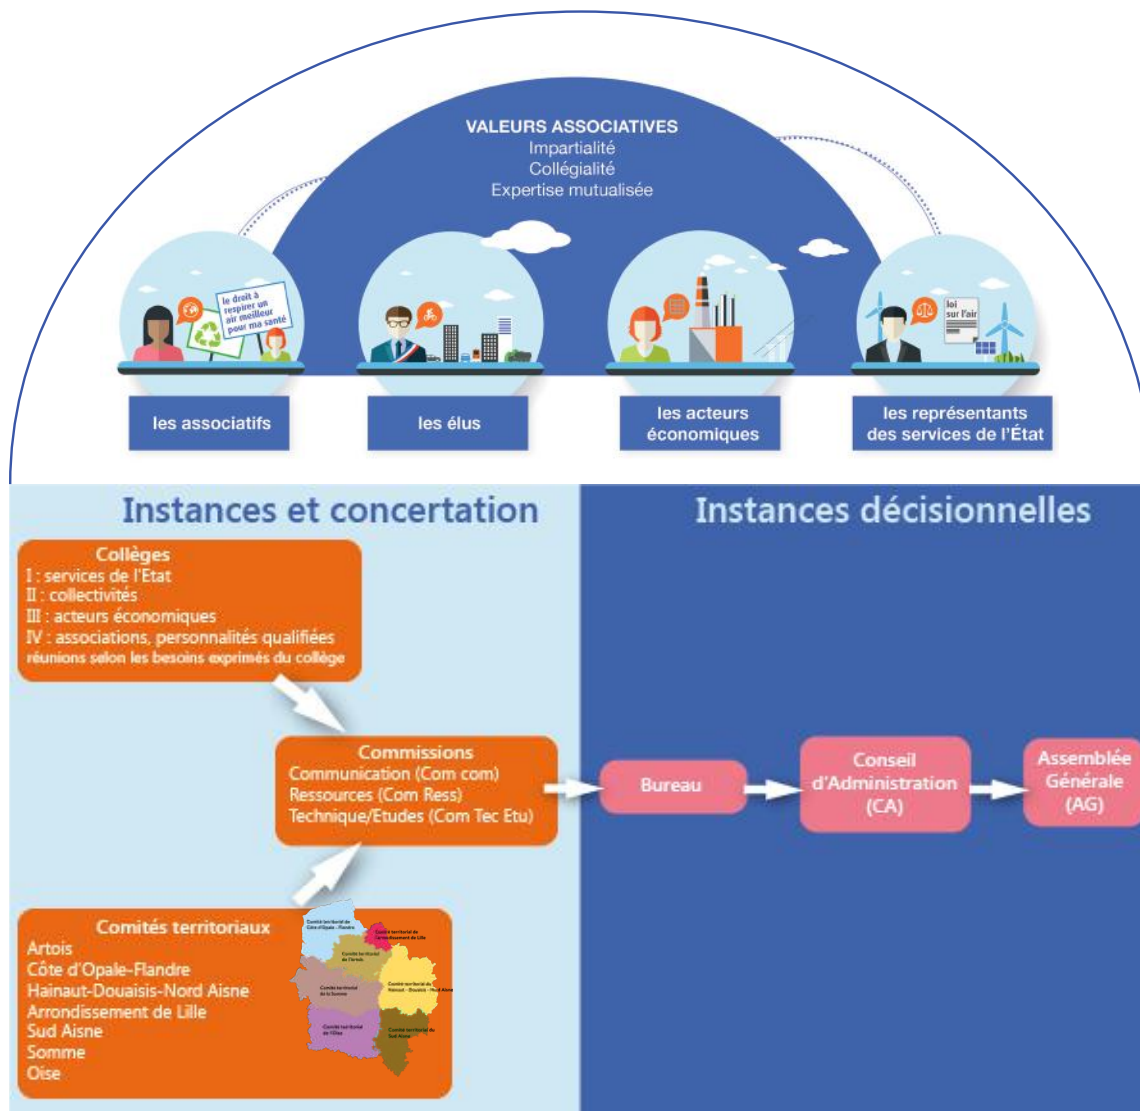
VALEURS ASSOCIATIVES
Impartialité
Collégialité
Expertise mutualisée

le droit à respirer un air meilleur pour ma santé

loi sur l'air

les associatifs

les élus

les acteurs économiques

les représentants des services de l'État

Instances et concertation

Instances décisionnelles

Collèges
I : services de l'Etat
II : collectivités
III : acteurs économiques
IV : associations, personnalités qualifiées
réunions selon les besoins exprimés du collège

Commissions
Communication (Com com)
Ressources (Com Ress)
Technique/Etudes (Com Tec Etu)

Bureau

Conseil d'Administration (CA)

Assemblée Générale (AG)

Comités territoriaux
Artois
Côte d'Opale-Flandre
Hainaut-Douaisis-Nord Aisne
Arrondissement de Lille
Sud Aisne
Somme
Oise

Comité territorial de Côte d'Opale - Flandre
Comité territorial de l'arrondissement de Lille
Comité territorial de l'Artois
Comité territorial de la Somme
Comité territorial du Hainaut - Douaisis - Nord Aisne
Comité territorial de l'Oise
Comité territorial du Sud Aisne